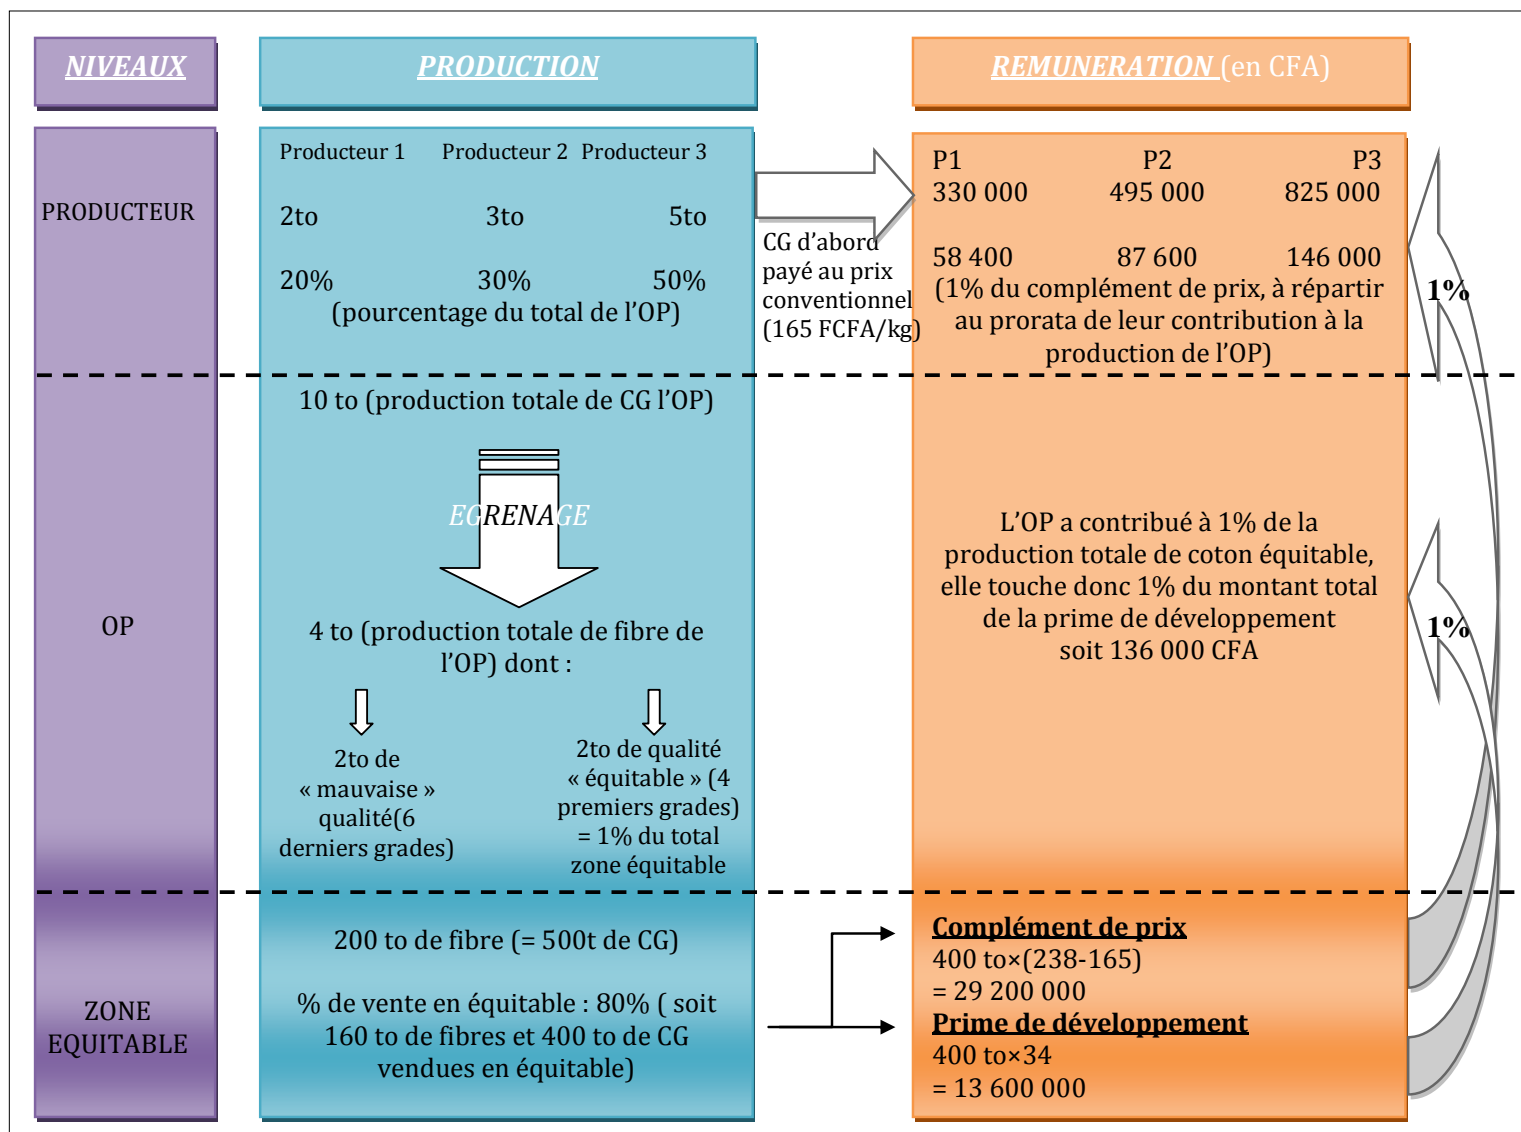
NIVEAUX

PRODUCTION

REMUNERATION (en CFA)

PRODUCTEUR

Producteur 1 Producteur 2 Producteur 3

2to 3to 5to

20% 30% 50%
(pourcentage du total de l'OP)

CG d'abord payé au prix conventionnel (165 FCFA/kg)

P1 P2 P3
330 000 495 000 825 000

58 400 87 600 146 000
(1% du complément de prix, à répartir au prorata de leur contribution à la production de l'OP)

1%

OP

10 to (production totale de CG l'OP)

EGRENAGE

4 to (production totale de fibre de l'OP) dont :

2to de « mauvaise » qualité(6 derniers grades)

2to de qualité « équitable » (4 premiers grades) = 1% du total zone équitable

L'OP a contribué à 1% de la production totale de coton équitable, elle touche donc 1% du montant total de la prime de développement soit 136 000 CFA

1%

ZONE EQUITABLE

200 to de fibre (= 500t de CG)

% de vente en équitable : 80% ( soit 160 to de fibres et 400 to de CG vendues en équitable)

Complément de prix
400 to×(238-165)
= 29 200 000
Prime de développement
400 to×34
= 13 600 000